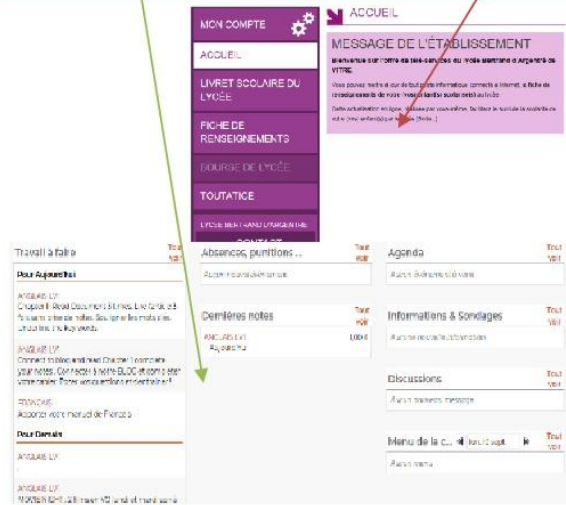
MON COMPTE

ACCUEIL

LIVRET SCOLAIRE DU LYCÉE

FICHE DE RENSEIGNEMENTS

BOURSE DE LYCÉE

TOUTATICE

LYCÉE BERTRAND D'ARGENTRÉ

CONTACT

ACCUEIL

MESSAGE DE L'ÉTABLISSEMENT

Bienvenue sur l'offre de télé-services du lycée Bertrand d'Argentré de VITRE.

Vous pouvez mettre à jour de tout votre informatique connecté à Internet, la fiche de renseignements de votre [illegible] scolarisé au lycée.

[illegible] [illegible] (Suite...)

Travail à faire

Tout voir

Pour Aujourd'hui

ANGLAIS LV1
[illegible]

ANGLAIS LV1
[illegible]

FRANÇAIS
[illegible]

Pour Demain

ANGLAIS LV1

ANGLAIS LV1
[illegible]

Absences, punitions ...

Tout voir

Aucun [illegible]

Dernières notes

Tout voir

ANGLAIS LV1
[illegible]

Agenda

Tout voir

Aucun événement à venir

Informations & Sondages

Tout voir

Aucune nouvelle information

Discussions

Tout voir

Aucun nouveau message

Menu de la c...

Tout voir

Aucun menu